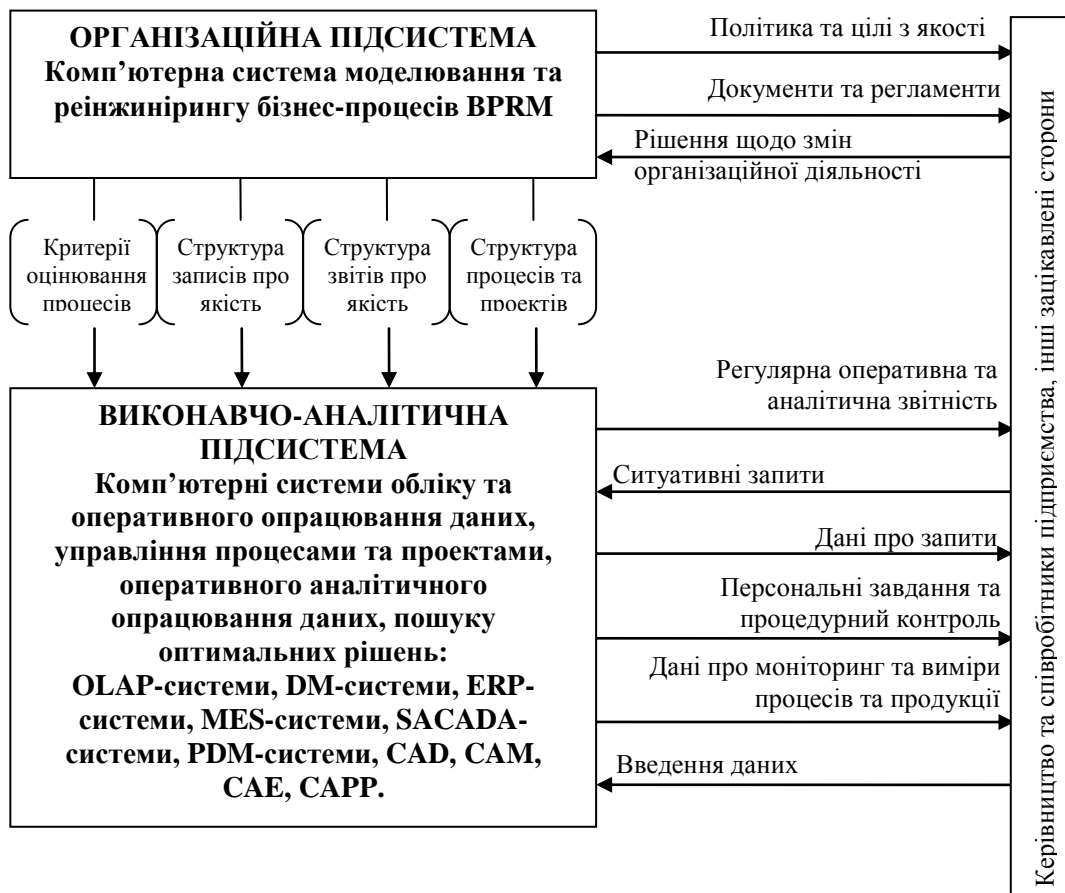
ОРГАНІЗАЦІЙНА ПІДСИСТЕМА
Комп'ютерна система моделювання та реінжинірингу бізнес-процесів BPRM

Політика та цілі з якості

Документи та регламенти

Рішення щодо змін організаційної діяльності

Критерії оцінювання процесів

Структура записів про якість

Структура звітів про якість

Структура процесів та проектів

Регулярна оперативна та аналітична звітність

ВИКОНАВЧО-АНАЛІТИЧНА ПІДСИСТЕМА
Комп'ютерні системи обліку та оперативного опрацювання даних, управління процесами та проектами, оперативного аналітичного опрацювання даних, пошуку оптимальних рішень:
OLAP-системи, DM-системи, ERP-системи, MES-системи, SACADA-системи, PDM-системи, CAD, CAM, CAE, CAPP.

Ситуативні запити

Дані про запити

Персональні завдання та процедурний контроль

Дані про моніторинг та виміри процесів та продукції

Введення даних

Керівництво та співробітники підприємства, інші зацікавлені сторони